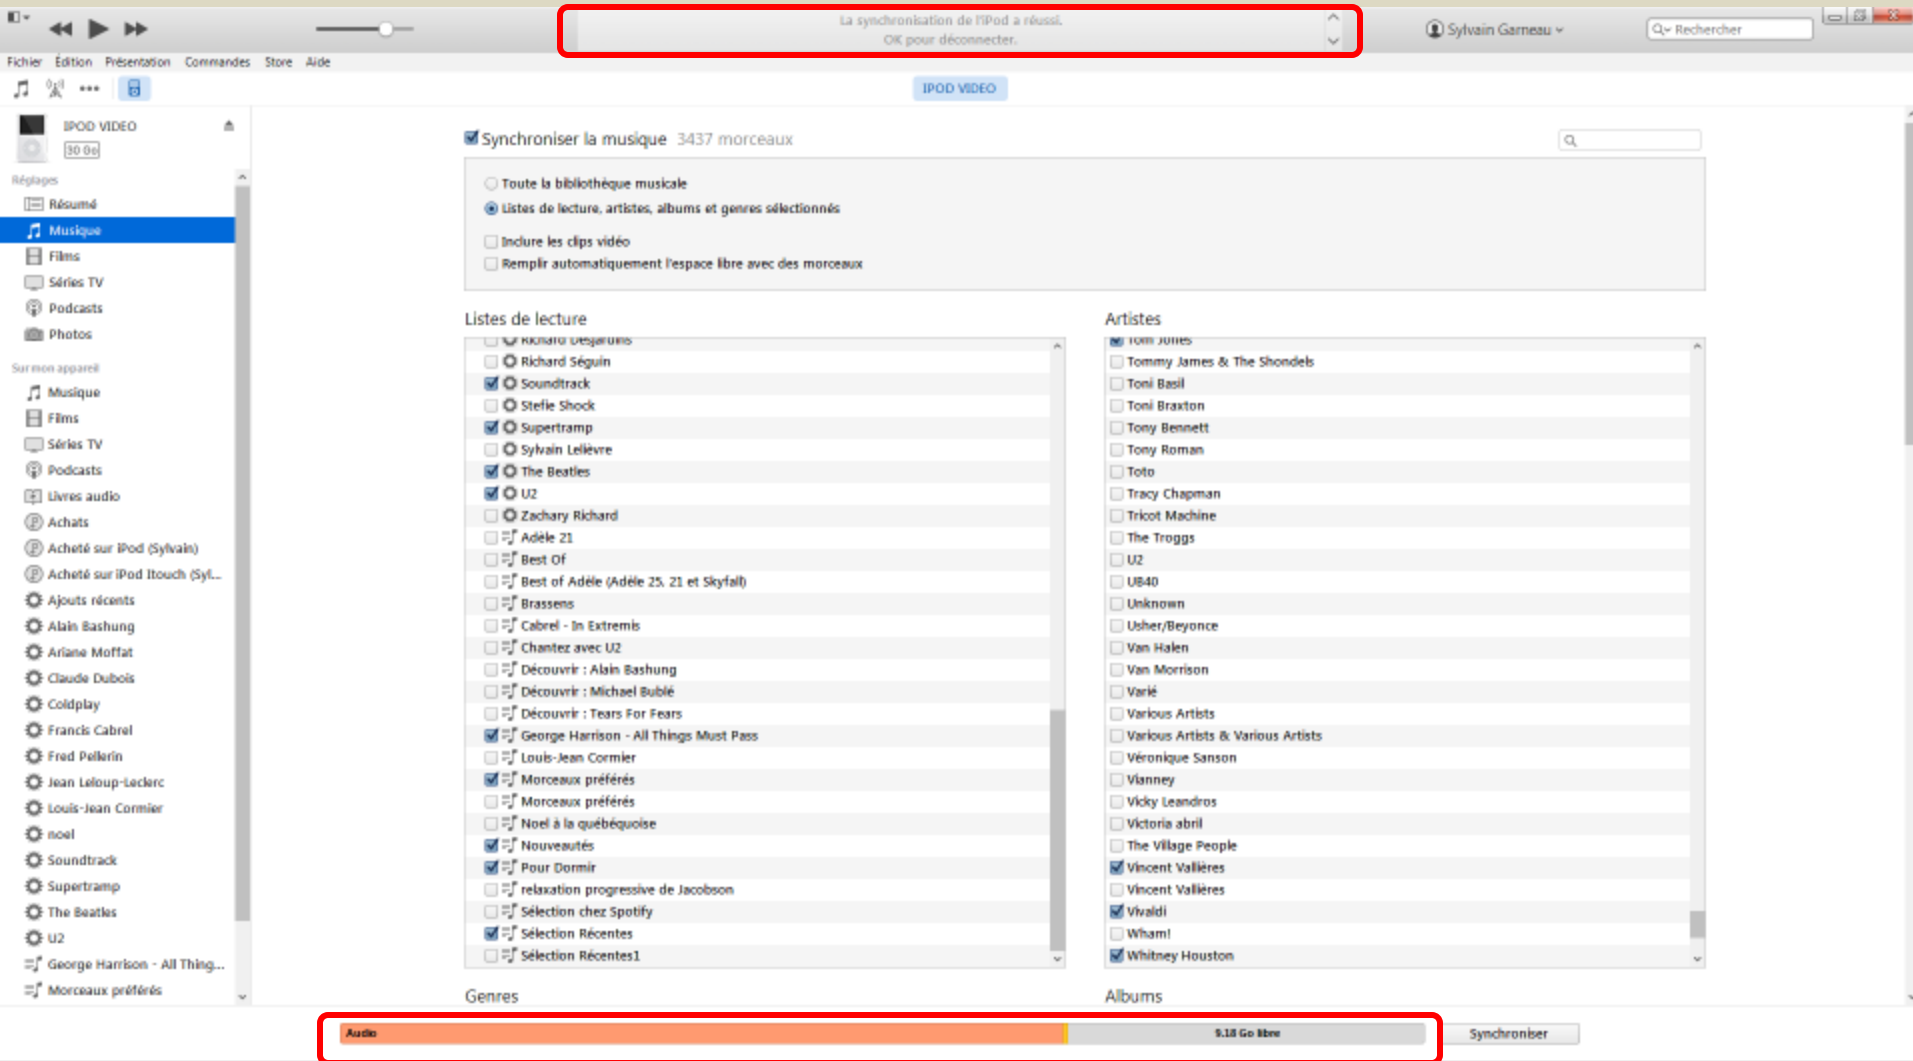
La synchronisation de l'iPod a réussi.
OK pour déconnecter.

Sylvain Garneau

Rechercher

Fichier Édition Présentation Commandes Store Aide

IPOD VIDEO

IPOD VIDEO
30 Go

Réglages
Résumé
Musique
Films
Séries TV
Podcasts
Photos

Sur mon appareil
Musique
Films
Séries TV
Podcasts
Livres audio
Achats
Acheté sur iPod (Sylvain)
Acheté sur iPod Itouch (Syl...
Ajouts récents
Alain Bashung
Ariane Moffat
Claude Dubois
Coldplay
Francis Cabrel
Fred Pellerin
Jean Leloup-Leclerc
Louis-Jean Cormier
noel
Soundtrack
Supertramp
The Beatles
U2
George Harrison - All Thing...
Morceaux préférés

Synchroniser la musique 3437 morceaux

Toute la bibliothèque musicale
Listes de lecture, artistes, albums et genres sélectionnés

Inclure les clips vidéo
Remplir automatiquement l'espace libre avec des morceaux

Listes de lecture
Richard Desjardins
Richard Séguin
Soundtrack
Stefie Shock
Supertramp
Sylvain Lelièvre
The Beatles
U2
Zachary Richard
Adèle 21
Best Of
Best of Adèle (Adèle 25, 21 et Skyfall)
Brassens
Cabrel - In Extremis
Chantez avec U2
Découvrir : Alain Bashung
Découvrir : Michael Bublé
Découvrir : Tears For Fears
George Harrison - All Things Must Pass
Louis-Jean Cormier
Morceaux préférés
Morceaux préférés
Noel à la québéquoise
Nouveautés
Pour Dormir
relaxation progressive de Jacobson
Sélection chez Spotify
Sélection Récentes
Sélection Récentes1

Artistes
Tom Jones
Tommy James & The Shondels
Toni Basil
Toni Braxton
Tony Bennett
Tony Roman
Toto
Tracy Chapman
Tricot Machine
The Troggs
U2
UB40
Unknown
Usher/Beyonce
Van Halen
Van Morrison
Varié
Various Artists
Various Artists & Various Artists
Véronique Sanson
Vianney
Vicky Leandros
Victoria abril
The Village People
Vincent Vallières
Vincent Vallières
Vivaldi
Wham!
Whitney Houston

Genres
Albums

Audio
9.18 Go libre
Synchroniser